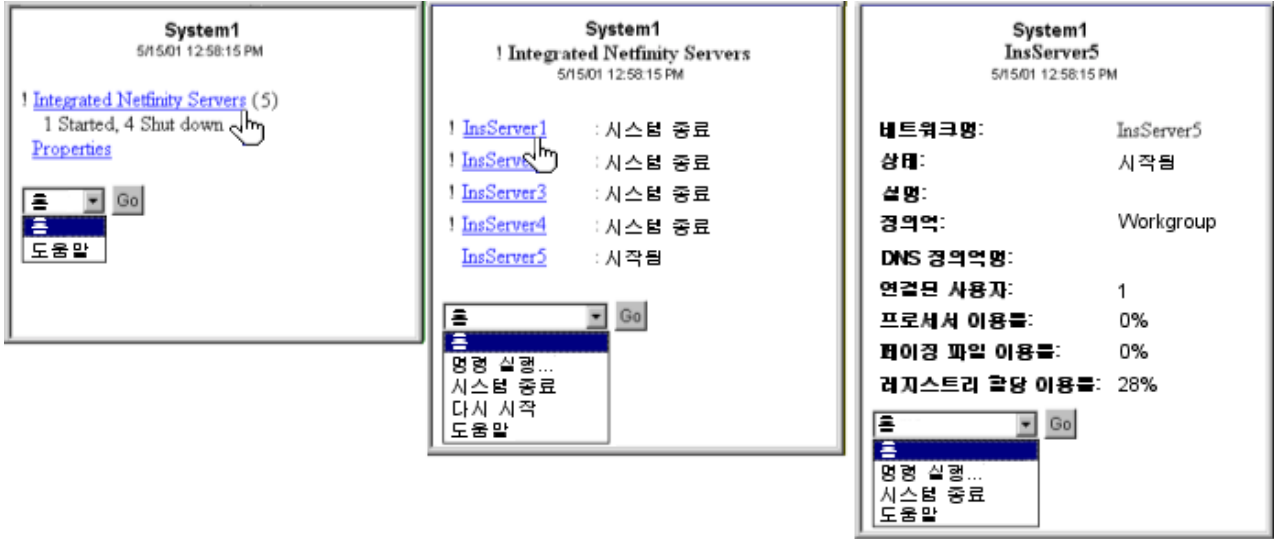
System1
5/15/01 12:58:15 PM

! Integrated Netfinity Servers (5)
1 Started, 4 Shut down
Properties

홈 Go
홈
도움말

System1
! Integrated Netfinity Servers
5/15/01 12:58:15 PM

! InsServer1 : 시스템 종료
! InsServe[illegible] : 시스템 종료
! InsServer3 : 시스템 종료
! InsServer4 : 시스템 종료
InsServer5 : 시작됨

홈 Go
홈
명령 실행...
시스템 종료
다시 시작
도움말

System1
InsServer5
5/15/01 12:58:15 PM

| | |
|---|---|
| 네트워크명: | InsServer5 |
| 상태: | 시작됨 |
| 설명: | |
| 정의역: | Workgroup |
| DNS 정의역명: | |
| 연결된 사용자: | 1 |
| 프로세서 이용률: | 0% |
| 페이징 파일 이용률: | 0% |
| 레지스트리 할당 이용률: | 28% |

홈 Go
홈
명령 실행...
시스템 종료
도움말